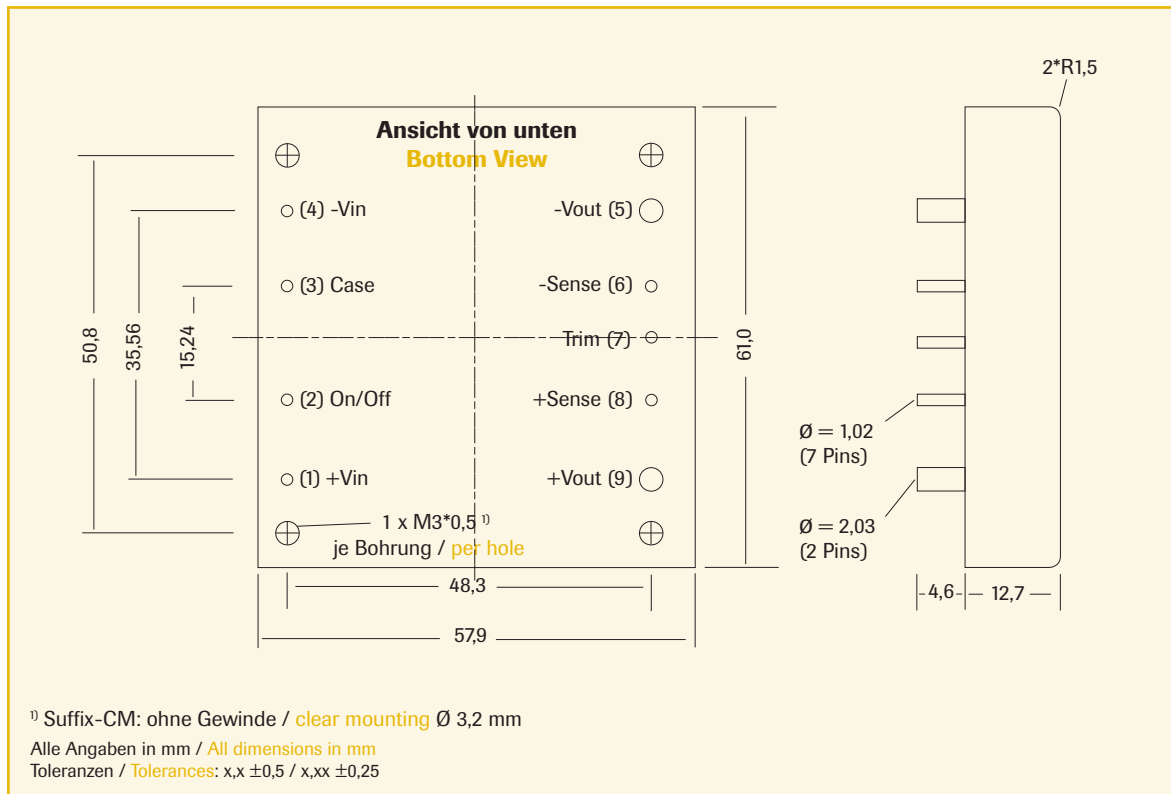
2*R1,5

Ansicht von unten
Bottom View

(4) -Vin
-Vout (5)
(3) Case
-Sense (6)
Trim (7)
(2) On/Off
+Sense (8)
(1) +Vin
+Vout (9)

50,8
35,56
15,24
61,0

1 x M3*0,5 $^{1)}$
je Bohrung / per hole

48,3
57,9

Ø = 1,02
(7 Pins)
Ø = 2,03
(2 Pins)

4,6
12,7

$^{1)}$ Suffix-CM: ohne Gewinde / clear mounting Ø 3,2 mm
Alle Angaben in mm / All dimensions in mm
Toleranzen / Tolerances: x,x ±0,5 / x,xx ±0,25